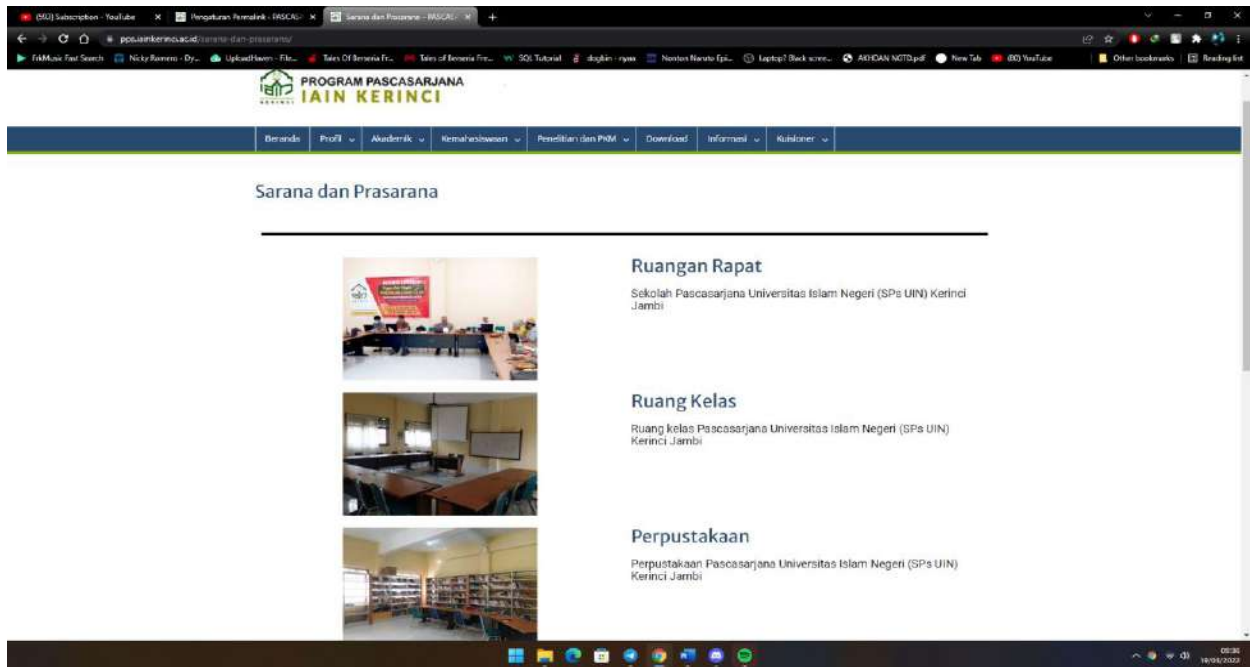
(502) Subscription - YouTube × Pengaturan Permalink - PASCAS × Sarana dan Prasarana - PASCAS ×

pps.iainkerinci.ac.id/sarana-dan-prasarana/

FikMusic Fast Search | Nicky Romero - Dy... | UploadHaven - File... | Tales Of Berseria Fr... | Tales of Berseria Fre... | SQL Tutorial | dogbin - nyaa | Nonton Naruto Epi... | Laptop? Black scree... | AKHDAN NGTD.pdf | New Tab | (80) YouTube | Other bookmarks | Reading list

PROGRAM PASCASARJANA
IAIN KERINCI

Beranda | Profil | Akademik | Kemahasiswaan | Penelitian dan PKM | Download | Informasi | Kuisioner

Sarana dan Prasarana

Ruangan Rapat

Sekolah Pascasarjana Universitas Islam Negeri (SPs UIN) Kerinci Jambi

Ruang Kelas

Ruang kelas Pascasarjana Universitas Islam Negeri (SPs UIN) Kerinci Jambi

Perpustakaan

Perpustakaan Pascasarjana Universitas Islam Negeri (SPs UIN) Kerinci Jambi

09:36
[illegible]